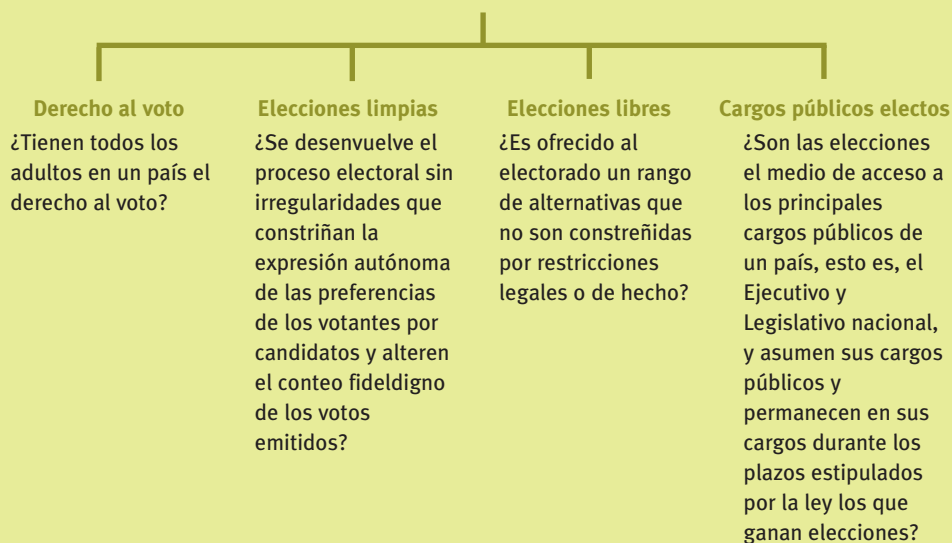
Derecho al voto
¿Tienen todos los adultos en un país el derecho al voto?

Elecciones limpias
¿Se desenvuelve el proceso electoral sin irregularidades que constriñan la expresión autónoma de las preferencias de los votantes por candidatos y alteren el conteo fideldigno de los votos emitidos?

Elecciones libres
¿Es ofrecido al electorado un rango de alternativas que no son constreñidas por restricciones legales o de hecho?

Cargos públicos electos
¿Son las elecciones el medio de acceso a los principales cargos públicos de un país, esto es, el Ejecutivo y Legislativo nacional, y asumen sus cargos públicos y permanecen en sus cargos durante los plazos estipulados por la ley los que ganan elecciones?